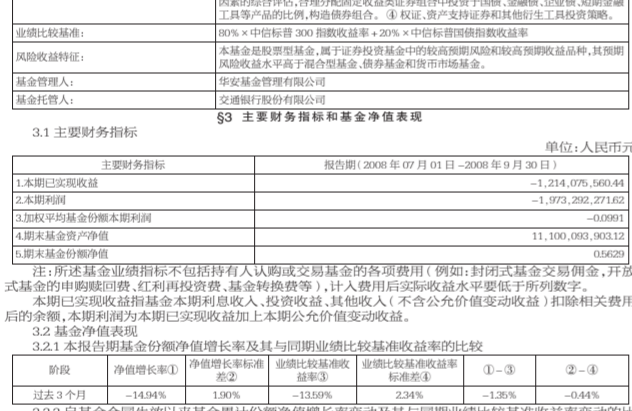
因素的综合评估，合理分配固定收益类证券组合中投资于国债、金融债、企业债、短期金融工具等产品的比例，构造债券组合。④权证、资产支持证券和其他衍生工具投资策略。

| 业绩比较基准： | 80%×中信标普300指数收益率+20%×中信标普国债指数收益率 |
|---|---|
| 风险收益特征： | 本基金是股票型基金，属于证券投资基金中的较高预期风险和较高预期收益品种，其预期风险收益水平高于混合型基金、债券基金和货币市场基金。 |
| 基金管理人： | 华安基金管理有限公司 |
| 基金托管人： | 交通银行股份有限公司 |

§3 主要财务指标和基金净值表现

3.1 主要财务指标

单位：人民币元

| 主要财务指标 | 报告期（2008年07月01日－2008年9月30日） |
|---|---|
| 1.本期已实现收益 | -1,214,075,560.44 |
| 2.本期利润 | -1,973,292,271.62 |
| 3.加权平均基金份额本期利润 | -0.0991 |
| 4.期末基金资产净值 | 11,100,093,903.12 |
| 5.期末基金份额净值 | 0.5629 |

注：所述基金业绩指标不包括持有人认购或交易基金的各项费用（例如：封闭式基金交易佣金，开放式基金的申购赎回费、红利再投资费、基金转换费等），计入费用后实际收益水平要低于所列数字。

本期已实现收益指基金本期利息收入、投资收益、其他收入（不含公允价值变动收益）扣除相关费用后的余额，本期利润为本期已实现收益加上本期公允价值变动收益。

3.2 基金净值表现

3.2.1 本报告期基金份额净值增长率及其与同期业绩比较基准收益率的比较

| 阶段 | 净值增长率① | 净值增长率标准差② | 业绩比较基准收益率③ | 业绩比较基准收益率标准差④ | ①－③ | ②－④ |
|---|---|---|---|---|---|---|
| 过去3个月 | -14.94% | 1.90% | -13.59% | 2.34% | -1.35% | -0.44% |

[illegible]